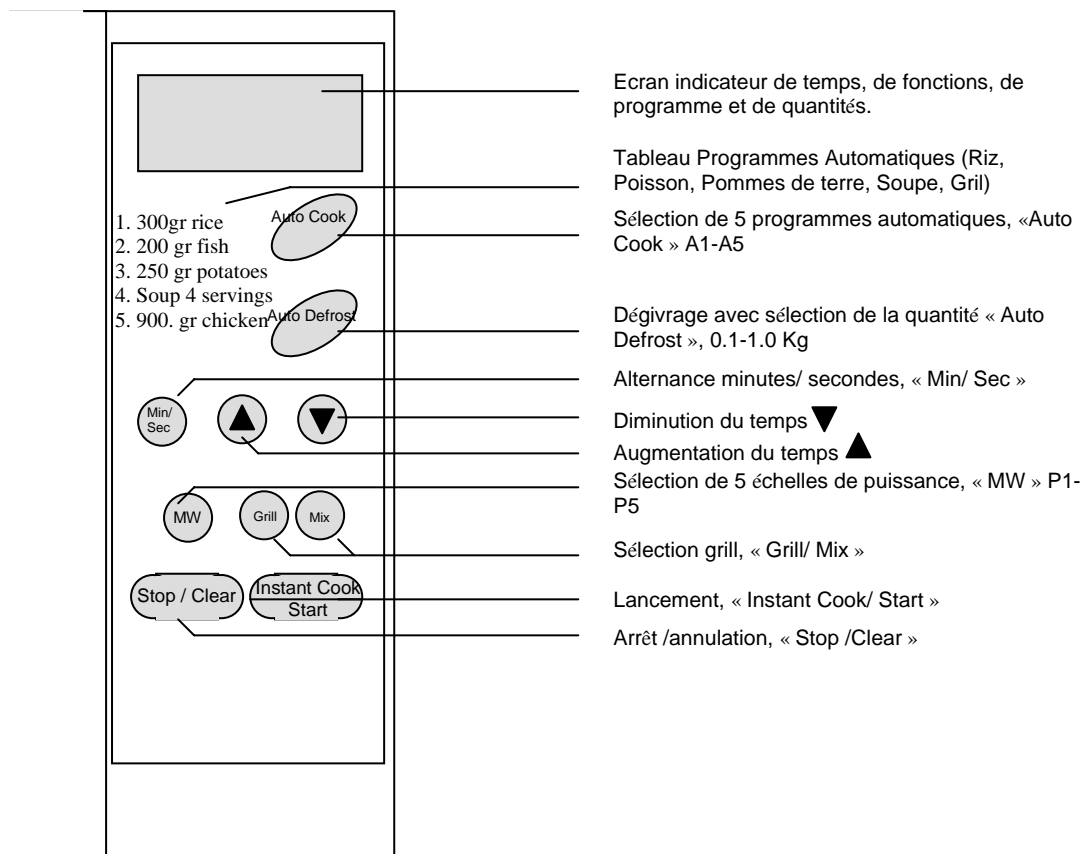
1. 300gr rice
2. 200 gr fish
3. 250 gr potatoes
4. Soup 4 servings
5. 900. gr chicken

Auto Cook

Auto Defrost

Min/ Sec

▲

▼

MW

Grill

Mix

Stop / Clear

Instant Cook Start

Ecran indicateur de temps, de fonctions, de programme et de quantités.

Tableau Programmes Automatiques (Riz, Poisson, Pommes de terre, Soupe, Gril)

Sélection de 5 programmes automatiques, «Auto Cook » A1-A5

Dégivrage avec sélection de la quantité « Auto Defrost », 0.1-1.0 Kg

Alternance minutes/ secondes, « Min/ Sec »

Diminution du temps ▼

Augmentation du temps ▲

Sélection de 5 échelles de puissance, « MW » P1-P5

Sélection grill, « Grill/ Mix »

Lancement, « Instant Cook/ Start »

Arrêt /annulation, « Stop /Clear »